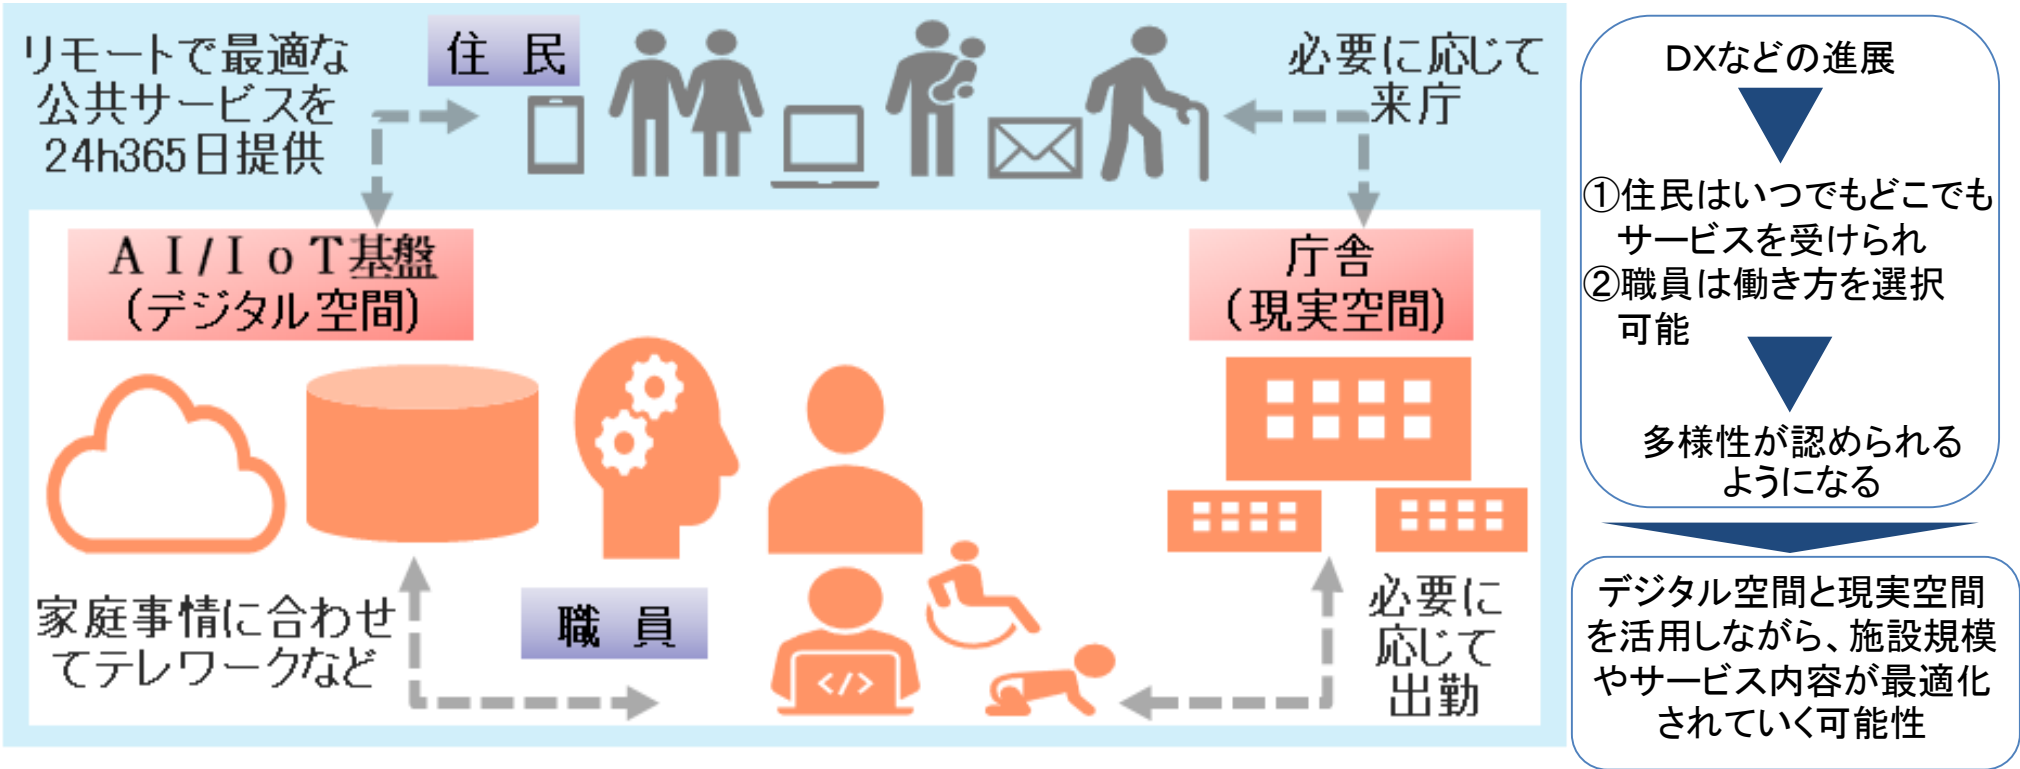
リモートで最適な公共サービスを24h365日提供

住　民

必要に応じて来庁

ＡＩ/ＩｏＴ基盤
（デジタル空間）

庁舎
（現実空間）

</>

家庭事情に合わせてテレワークなど

職　員

必要に応じて出勤

DXなどの進展

①住民はいつでもどこでもサービスを受けられ
②職員は働き方を選択可能

多様性が認められるようになる

デジタル空間と現実空間を活用しながら、施設規模やサービス内容が最適化されていく可能性